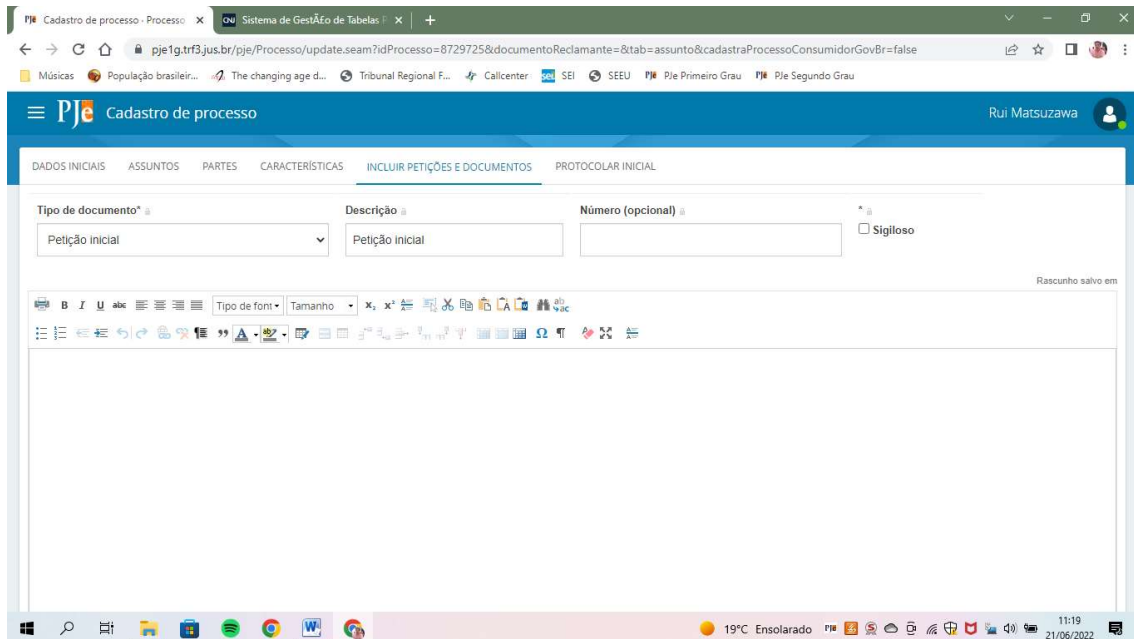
PJe Cadastro de processo · Processo ×
CNJ Sistema de GestÃ£o de Tabelas P ×
+

pje1g.trf3.jus.br/pje/Processo/update.seam?idProcesso=8729725&documentoReclamante=&tab=assunto&cadastraProcessoConsumidorGovBr=false

Músicas
População brasileir...
The changing age d...
Tribunal Regional F...
Callcenter
SEI
SEEU
PJe Primeiro Grau
PJe Segundo Grau

PJe Cadastro de processo
Rui Matsuzawa

DADOS INICIAIS
ASSUNTOS
PARTES
CARACTERÍSTICAS
INCLUIR PETIÇÕES E DOCUMENTOS
PROTOCOLAR INICIAL

Tipo de documento*
Petição inicial
Descrição
Petição inicial
Número (opcional)
*
Sigiloso

Rascunho salvo em

Tipo de fonte
Tamanho

19°C Ensolarado
11:19
21/06/2022